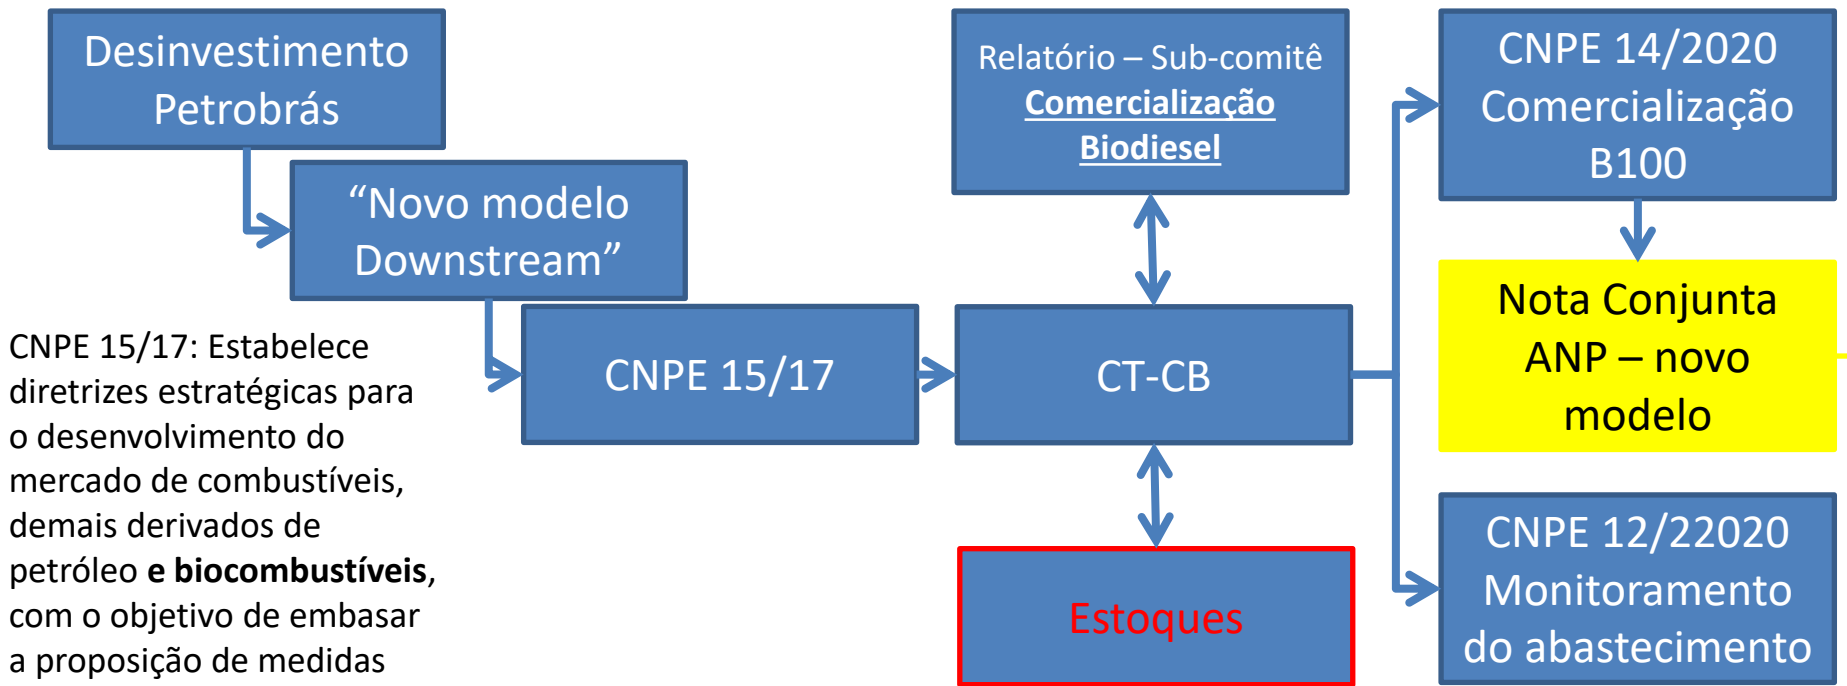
Desinvestimento Petrobrás

“Novo modelo Downstream”

CNPE 15/17

CNPE 15/17: Estabelece diretrizes estratégicas para o desenvolvimento do mercado de combustíveis, demais derivados de petróleo **e biocombustíveis**, com o objetivo de embasar a proposição de medidas

Relatório – Sub-comitê **Comercialização Biodiesel**

CT-CB

Estoques

CNPE 14/2020 Comercialização B100

Nota Conjunta ANP – novo modelo

CNPE 12/22020 Monitoramento do abastecimento